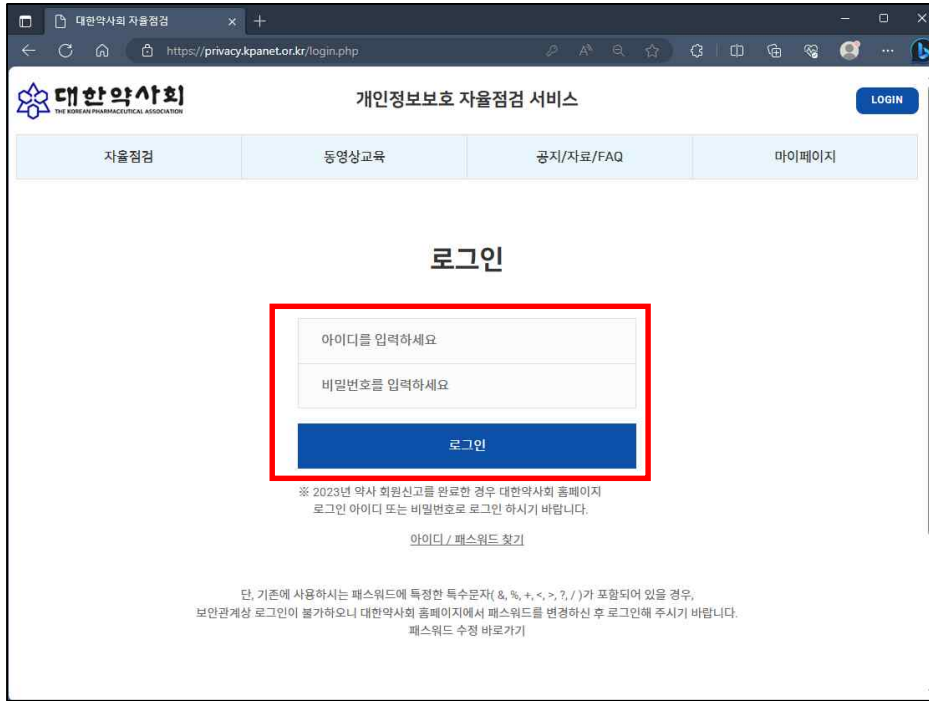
대한약사회 자율점검

https://privacy.kpanet.or.kr/login.php

대한약사회
THE KOREAN PHARMACEUTICAL ASSOCIATION

개인정보보호 자율점검 서비스

LOGIN

자율점검

동영상교육

공지/자료/FAQ

마이페이지

로그인

아이디를 입력하세요

비밀번호를 입력하세요

로그인

※ 2023년 약사 회원신고를 완료한 경우 대한약사회 홈페이지 로그인 아이디 또는 비밀번호로 로그인 하시기 바랍니다.

아이디 / 패스워드 찾기

단, 기존에 사용하시는 패스워드에 특정한 특수문자( &, %, +, <, >, ?, / )가 포함되어 있을 경우, 보안관계상 로그인이 불가하오니 대한약사회 홈페이지에서 패스워드를 변경하신 후 로그인해 주시기 바랍니다.

패스워드 수정 바로가기